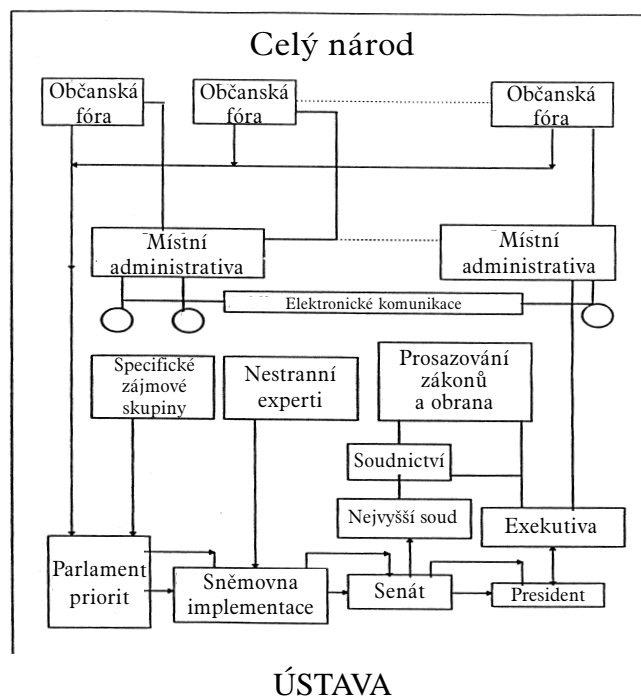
Celý národ

Občanská fóra

Občanská fóra

Občanská fóra

Místní administrativa

Místní administrativa

Elektronické komunikace

Specifické zájmové skupiny

Nestranní experti

Prosazování zákonů a obrana

Soudnictví

Nejvyšší soud

Exekutiva

Parlament priorit

Sněmovna implementace

Senát

President

ÚSTAVA